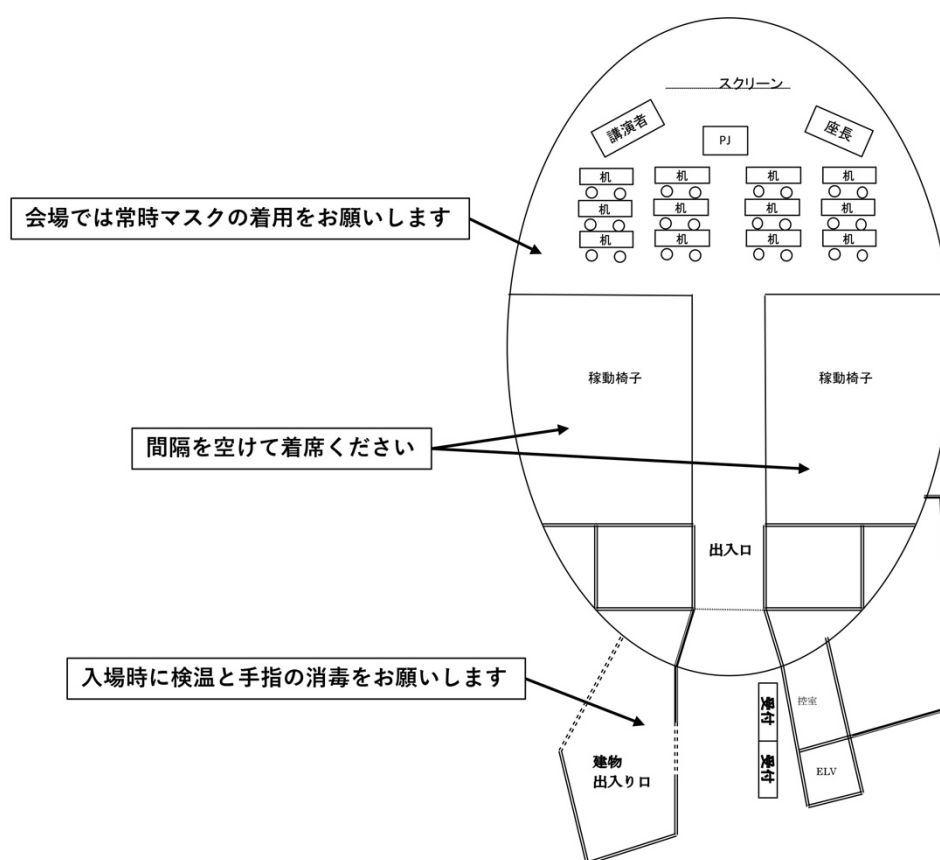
スクリーン

講演者

PJ

座長

机
机
机
机
机
机
机
机
机
机
机
机

会場では常時マスクの着用をお願いします

稼動椅子

稼動椅子

間隔を空けて着席ください

出入口

入場時に検温と手指の消毒をお願いします

受付

受付

控室

ELV

建物
出入り口